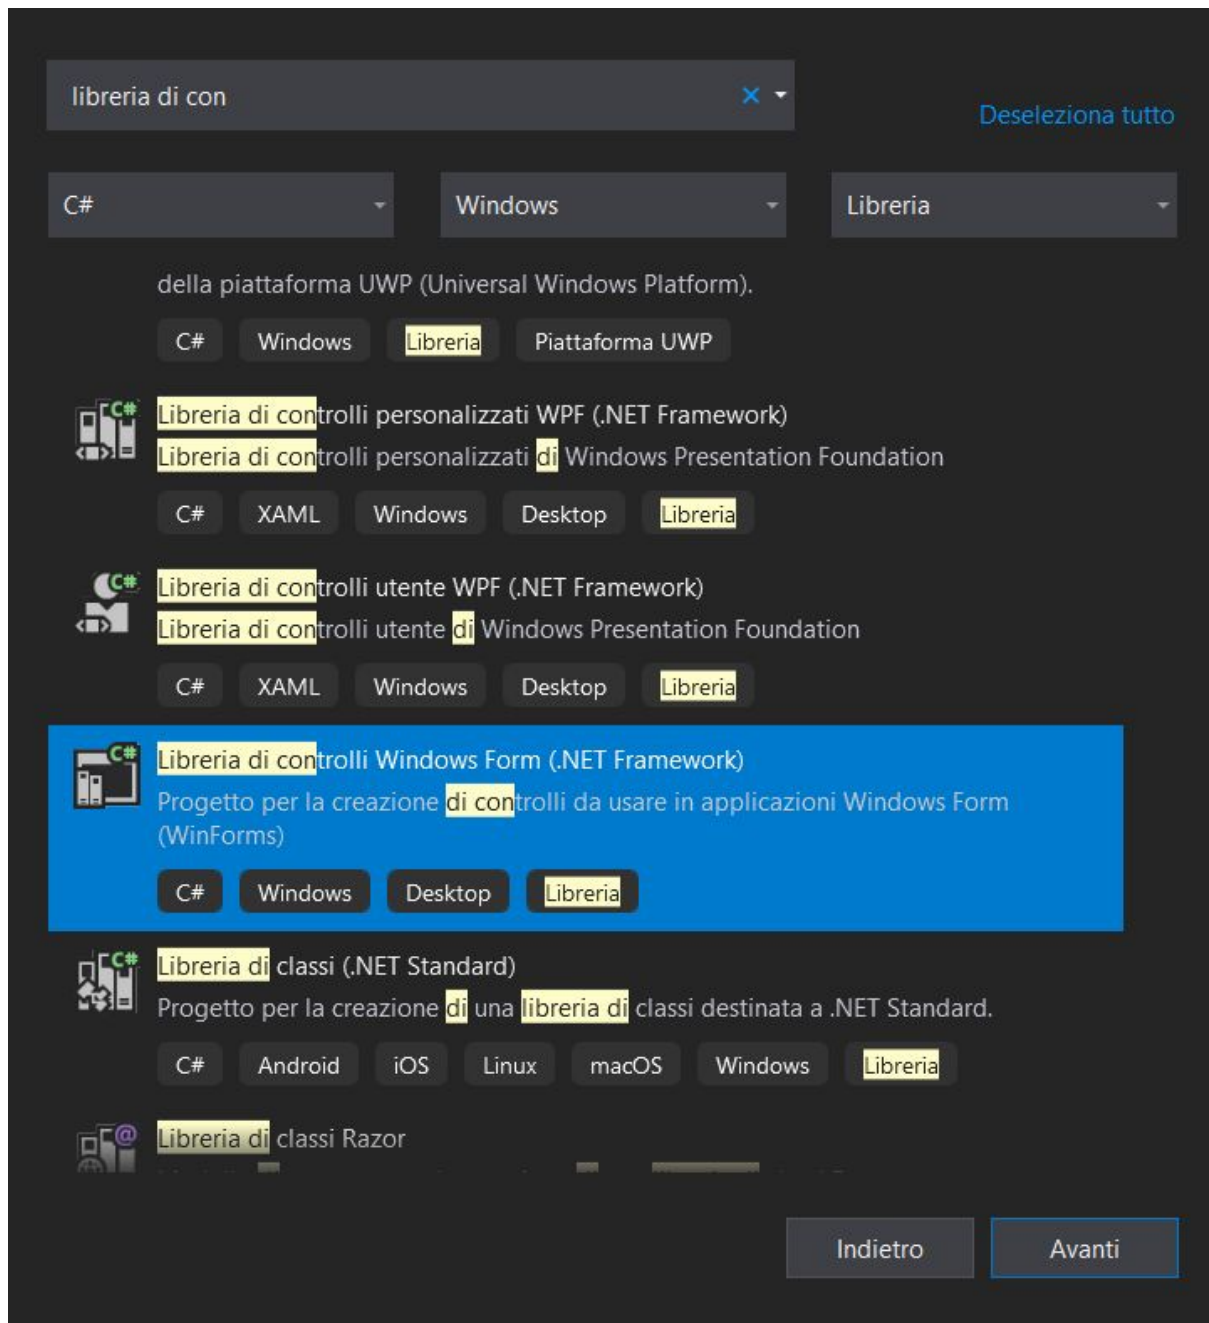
libreria di con

Deseleziona tutto

C#

Windows

Libreria

della piattaforma UWP (Universal Windows Platform).

C# Windows Libreria Piattaforma UWP

Libreria di controlli personalizzati WPF (.NET Framework)
Libreria di controlli personalizzati di Windows Presentation Foundation

C# XAML Windows Desktop Libreria

Libreria di controlli utente WPF (.NET Framework)
Libreria di controlli utente di Windows Presentation Foundation

C# XAML Windows Desktop Libreria

Libreria di controlli Windows Form (.NET Framework)
Progetto per la creazione di controlli da usare in applicazioni Windows Form (WinForms)

C# Windows Desktop Libreria

Libreria di classi (.NET Standard)
Progetto per la creazione di una libreria di classi destinata a .NET Standard.

C# Android iOS Linux macOS Windows Libreria

Libreria di classi Razor
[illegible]

Indietro

Avanti